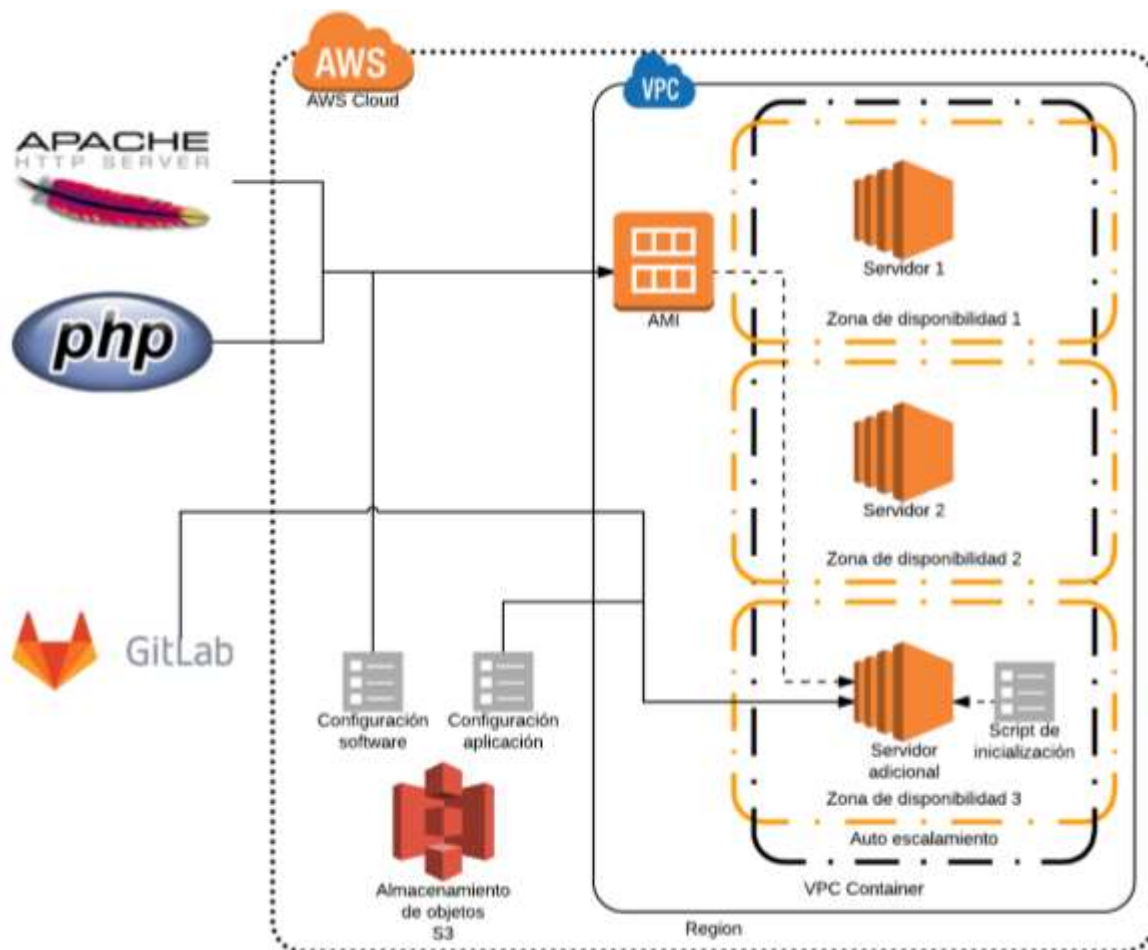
AWS
AWS Cloud

VPC

APACHE
HTTP SERVER

php

GitLab

AMI

Servidor 1
Zona de disponibilidad 1

Servidor 2
Zona de disponibilidad 2

Servidor adicional

Script de inicialización

Zona de disponibilidad 3

Auto escalamiento

VPC Container

Configuración software

Configuración aplicación

Almacenamiento de objetos S3

Region